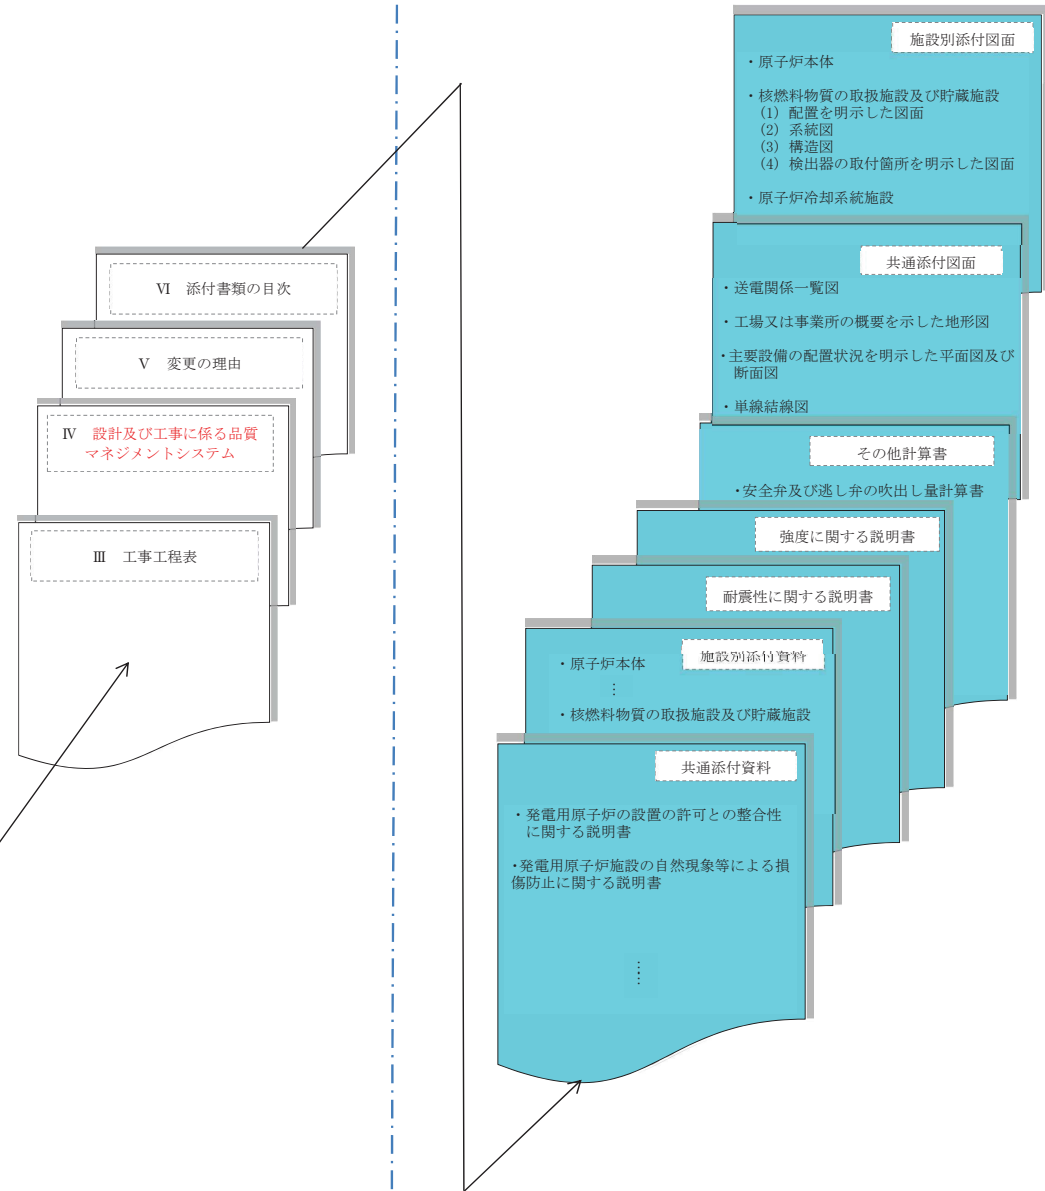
Ⅵ　添付書類の目次

Ⅴ　変更の理由

Ⅳ　設計及び工事に係る品質マネジメントシステム

Ⅲ　工事工程表

施設別添付図面

・原子炉本体

・核燃料物質の取扱施設及び貯蔵施設
（1）配置を明示した図面
（2）系統図
（3）構造図
（4）検出器の取付箇所を明示した図面

・原子炉冷却系統施設

共通添付図面

・送電関係一覧図

・工場又は事業所の概要を示した地形図

・主要設備の配置状況を明示した平面図及び断面図

・単線結線図

その他計算書

・安全弁及び逃し弁の吹出し量計算書

強度に関する説明書

耐震性に関する説明書

施設別添付資料

・原子炉本体
⋮
・核燃料物質の取扱施設及び貯蔵施設

共通添付資料

・発電用原子炉の設置の許可との整合性に関する説明書

・発電用原子炉施設の自然現象等による損傷防止に関する説明書

⋮